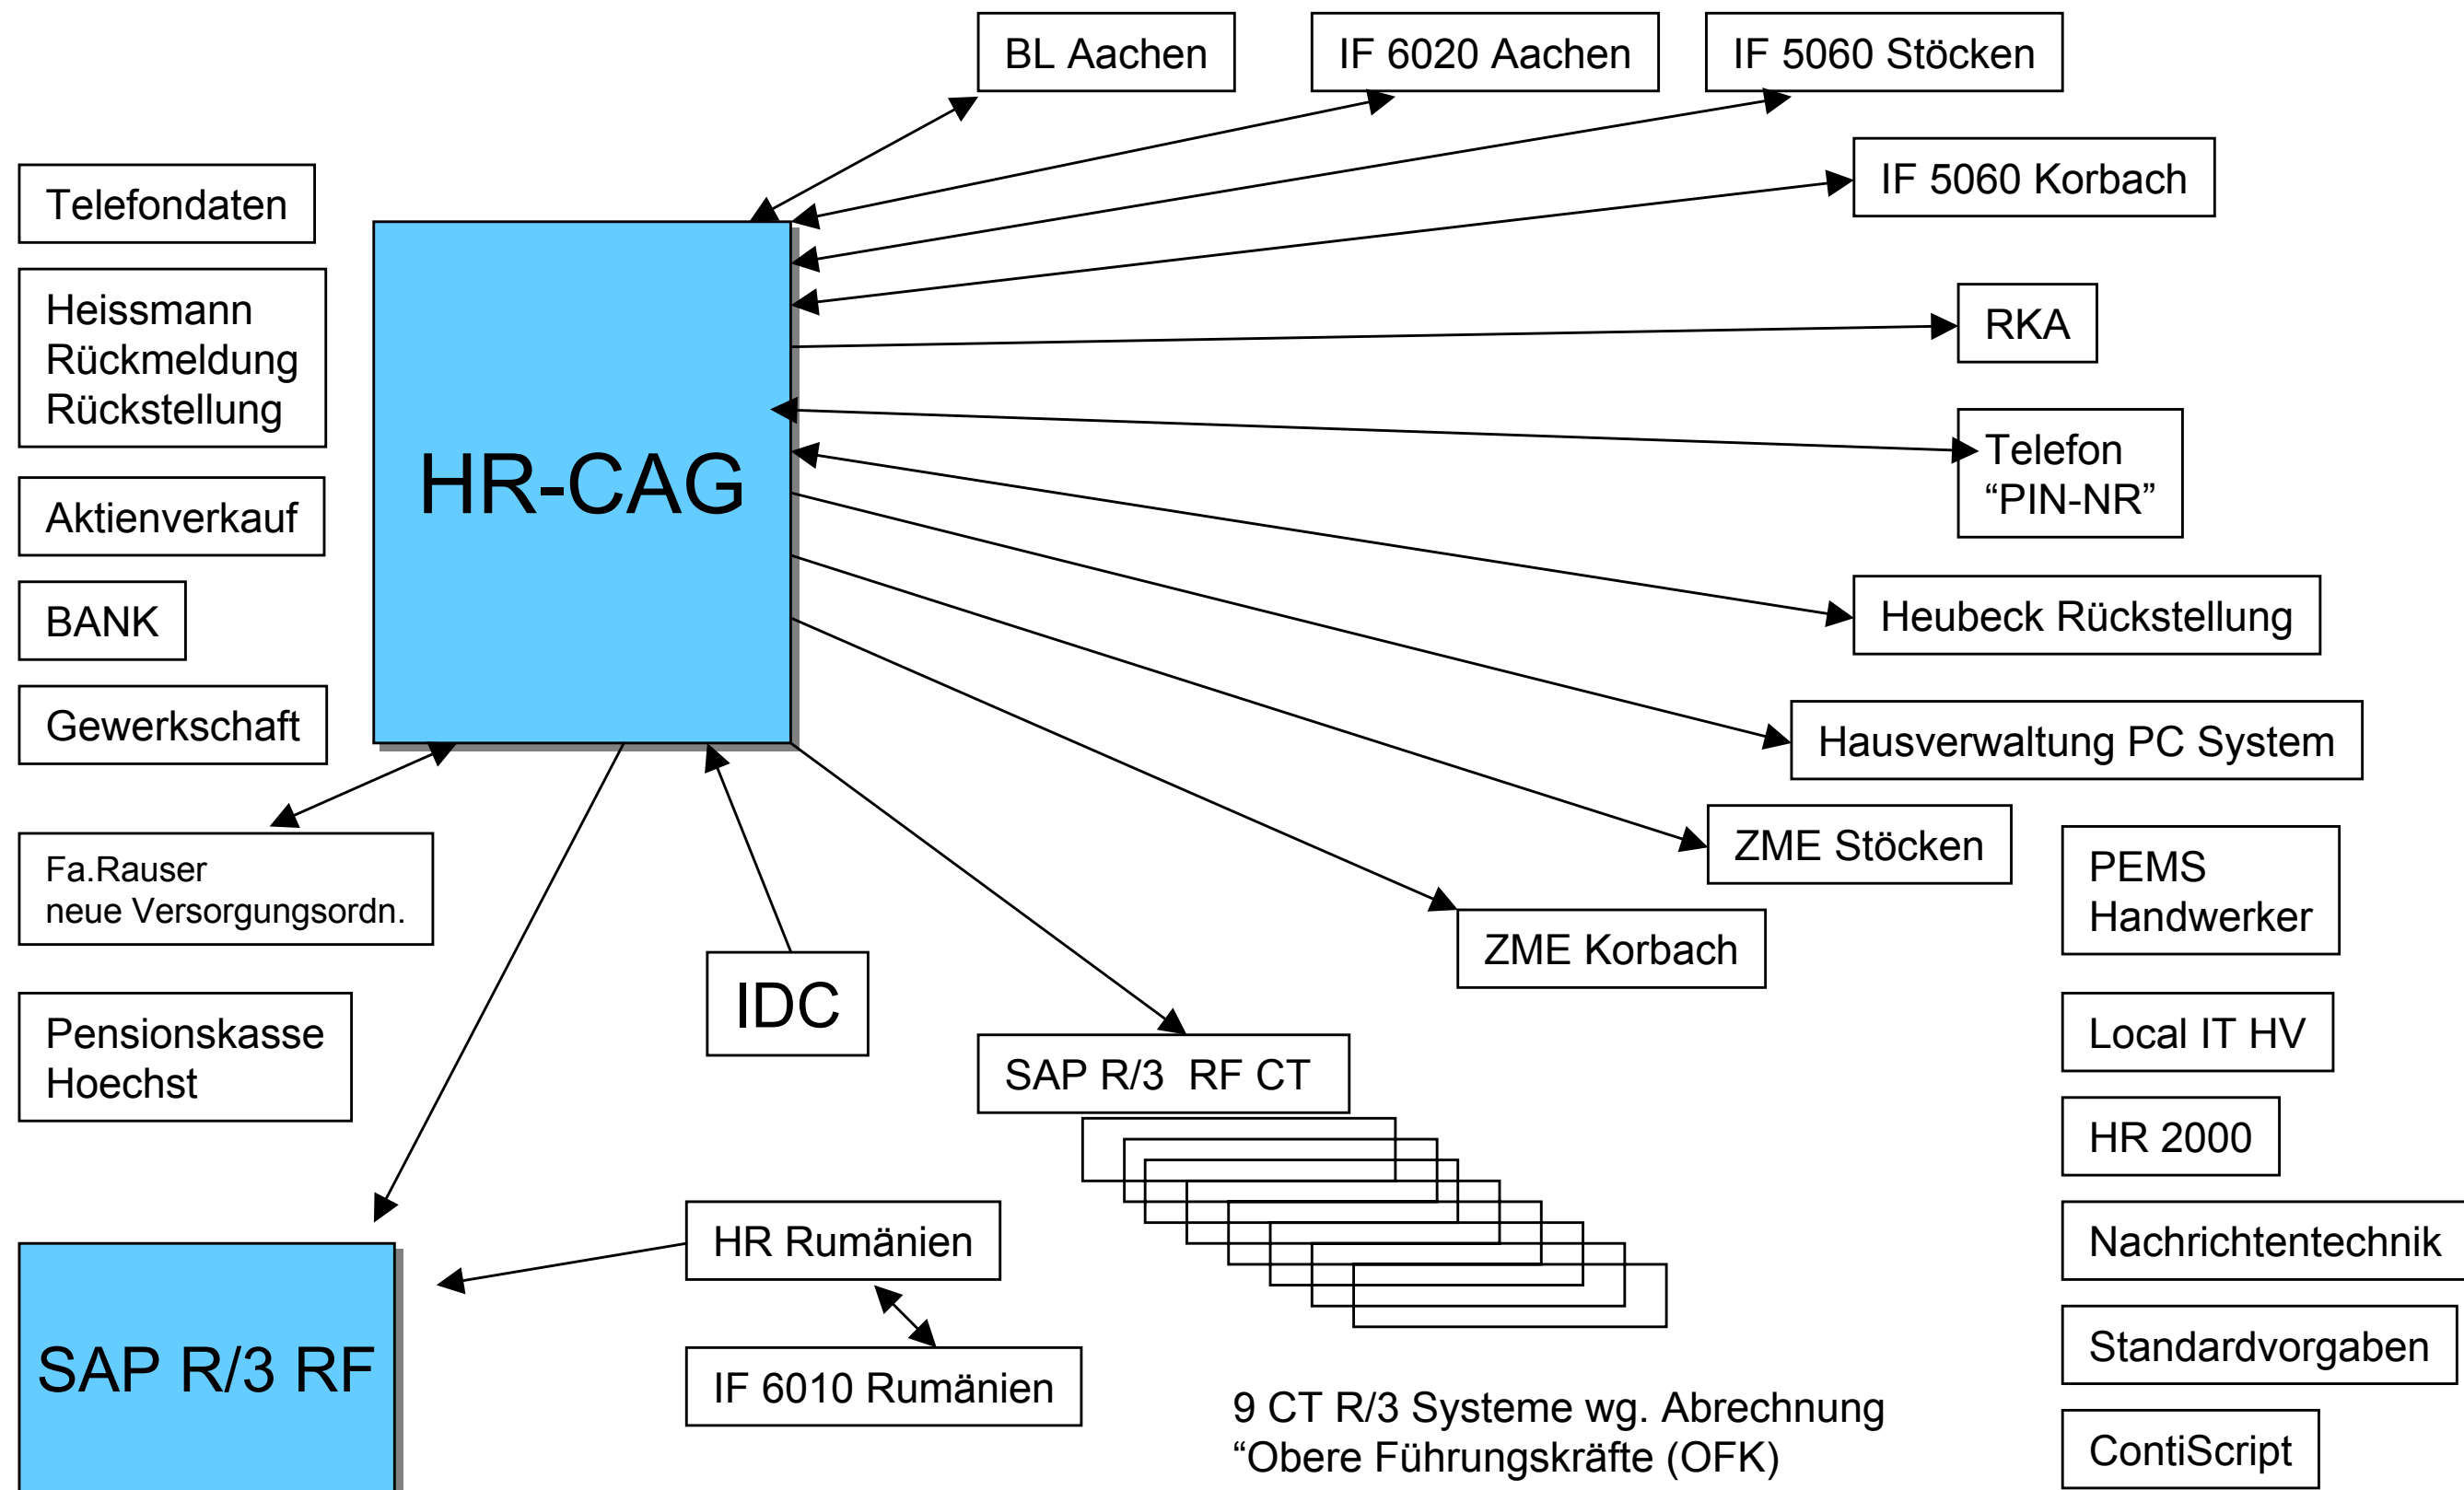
BL Aachen

IF 6020 Aachen

IF 5060 Stöcken

IF 5060 Korbach

Telefondaten

Heissmann Rückmeldung Rückstellung

Aktienverkauf

BANK

Gewerkschaft

HR-CAG

RKA

Telefon “PIN-NR”

Heubeck Rückstellung

Hausverwaltung PC System

ZME Stöcken

ZME Korbach

PEMS Handwerker

Fa.Rauser neue Versorgungsordn.

IDC

Pensionskasse Hoechst

SAP R/3 RF CT

Local IT HV

HR 2000

Nachrichtentechnik

Standardvorgaben

ContiScript

HR Rumänien

IF 6010 Rumänien

SAP R/3 RF

9 CT R/3 Systeme wg. Abrechnung “Obere Führungskräfte (OFK)